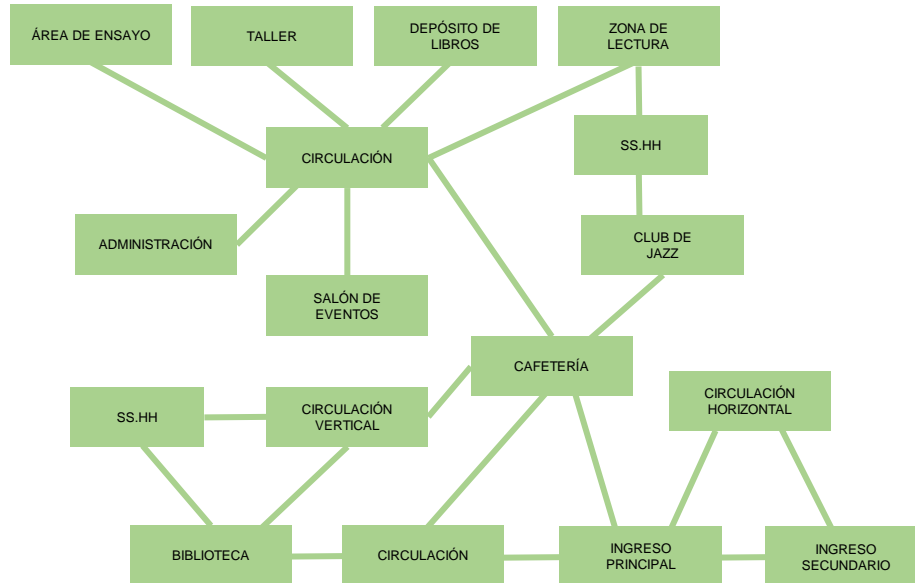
ÁREA DE ENSAYO

TALLER

DEPÓSITO DE LIBROS

ZONA DE LECTURA

CIRCULACIÓN

SS.HH

ADMINISTRACIÓN

CLUB DE JAZZ

SALÓN DE EVENTOS

CAFETERÍA

SS.HH

CIRCULACIÓN VERTICAL

CIRCULACIÓN HORIZONTAL

BIBLIOTECA

CIRCULACIÓN

INGRESO PRINCIPAL

INGRESO SECUNDARIO